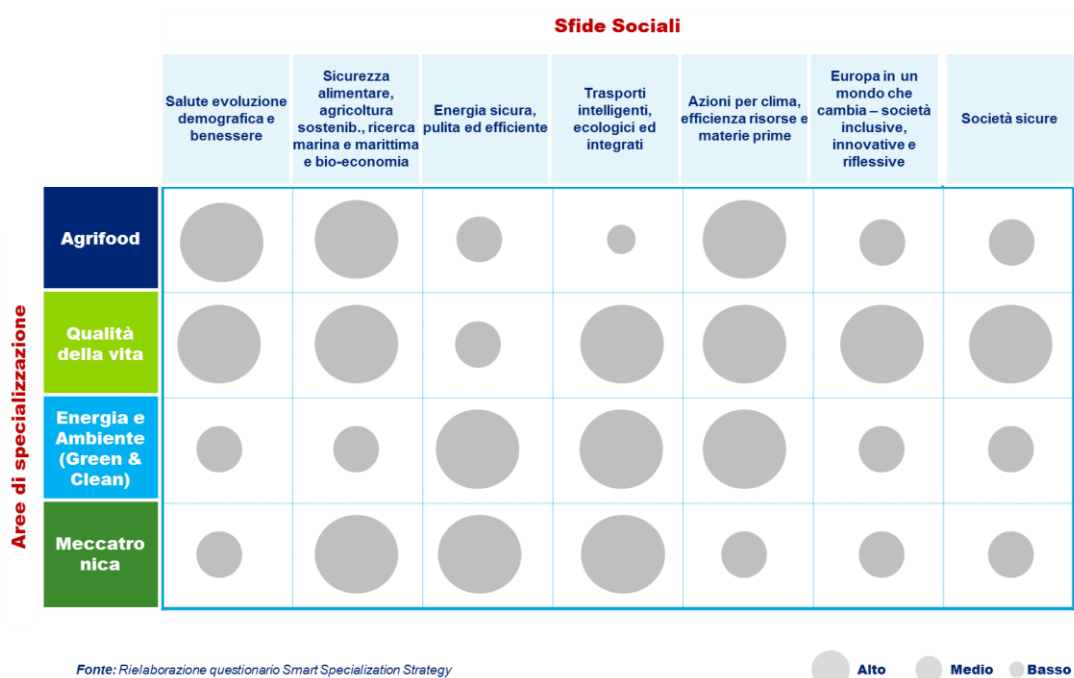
Sfide Sociali

Aree di specializzazione

| | Salute evoluzione demografica e benessere | Sicurezza alimentare, agricoltura sostenib., ricerca marina e marittima e bio-economia | Energia sicura, pulita ed efficiente | Trasporti intelligenti, ecologici ed integrati | Azioni per clima, efficienza risorse e materie prime | Europa in un mondo che cambia – società inclusive, innovative e riflessive | Società sicure |
|---|---|---|---|---|---|---|---|
| Agrifood | | | | | | | |
| Qualità della vita | | | | | | | |
| Energia e Ambiente (Green & Clean) | | | | | | | |
| Meccatronica | | | | | | | |

Fonte: Rielaborazione questionario Smart Specialization Strategy

Alto Medio Basso